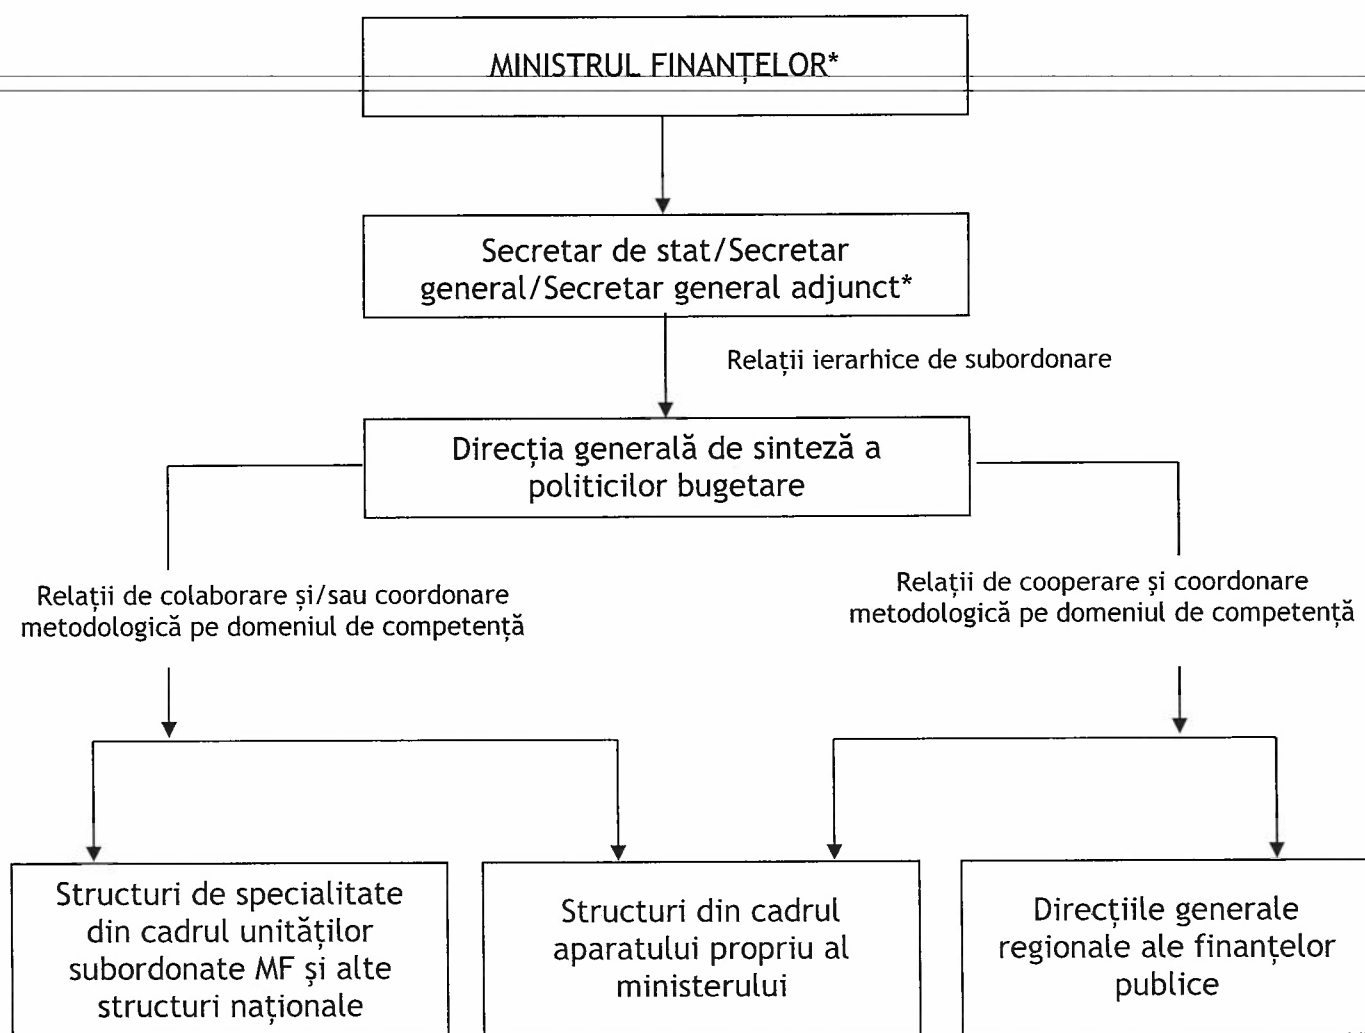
MINISTRUL FINANȚELOR*

Secretar de stat/Secretar general/Secretar general adjunct*

Relații ierarhice de subordonare

Direcția generală de sinteză a politicilor bugetare

Relații de colaborare și/sau coordonare metodologică pe domeniul de competență

Relații de cooperare și coordonare metodologică pe domeniul de competență

Structuri de specialitate din cadrul unităților subordonate MF și alte structuri naționale

Structuri din cadrul aparatului propriu al ministerului

Direcțiile generale regionale ale finanțelor publice